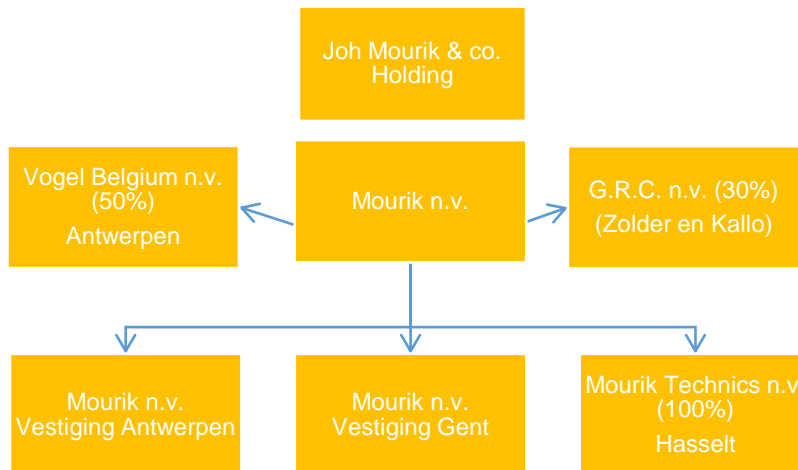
Joh Mourik & co.
Holding

Vogel Belgium n.v.
(50%)
Antwerpen

Mourik n.v.

G.R.C. n.v. (30%)
(Zolder en Kallo)

Mourik n.v.
Vestiging Antwerpen

Mourik n.v.
Vestiging Gent

Mourik Technics n.v
(100%)
Hasselt